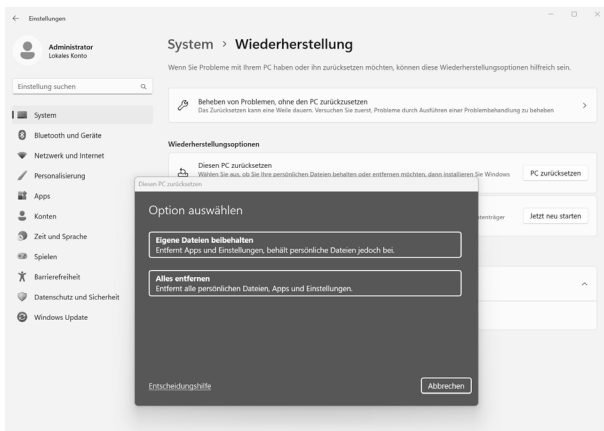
Einstellungen

Administrator
Lokales Konto

Einstellung suchen

System
Bluetooth und Geräte
Netzwerk und Internet
Personalisierung
Apps
Konten
Zeit und Sprache
Spielen
Barrierefreiheit
Datenschutz und Sicherheit
Windows Update

System › Wiederherstellung

Wenn Sie Probleme mit Ihrem PC haben oder ihn zurücksetzen möchten, können diese Wiederherstellungsoptionen hilfreich sein.

Beheben von Problemen, ohne den PC zurückzusetzen
Das Zurücksetzen kann eine Weile dauern. Versuchen Sie zuerst, Probleme durch Ausführen einer Problembehandlung zu beheben

Wiederherstellungsoptionen

Diesen PC zurücksetzen
Wählen Sie aus, ob Sie Ihre persönlichen Dateien behalten oder entfernen möchten, dann installieren Sie Windows

PC zurücksetzen

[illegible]datenträger

Jetzt neu starten

Diesen PC zurücksetzen

Option auswählen

Eigene Dateien beibehalten
Entfernt Apps und Einstellungen, behält persönliche Dateien jedoch bei.

Alles entfernen
Entfernt alle persönlichen Dateien, Apps und Einstellungen.

Entscheidungshilfe

Abbrechen